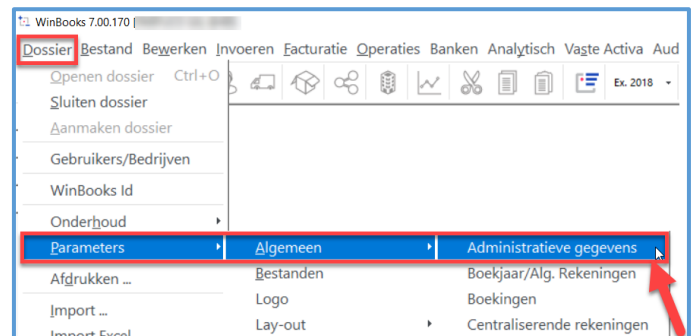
WinBooks 7.00.170

Dossier Bestand Bewerken Invoeren Facturatie Operaties Banken Analytisch Vaste Activa Aud

Ex. 2018

Openen dossier Ctrl+O
Sluiten dossier
Aanmaken dossier
Gebruikers/Bedrijven
WinBooks Id
Onderhoud
Parameters
Afdrukken ...
Import ...
Import Excel

Algemeen
Bestanden
Logo
Lay-out

Administratieve gegevens
Boekjaar/Alg. Rekeningen
Boekingen
Centraliserende rekeningen